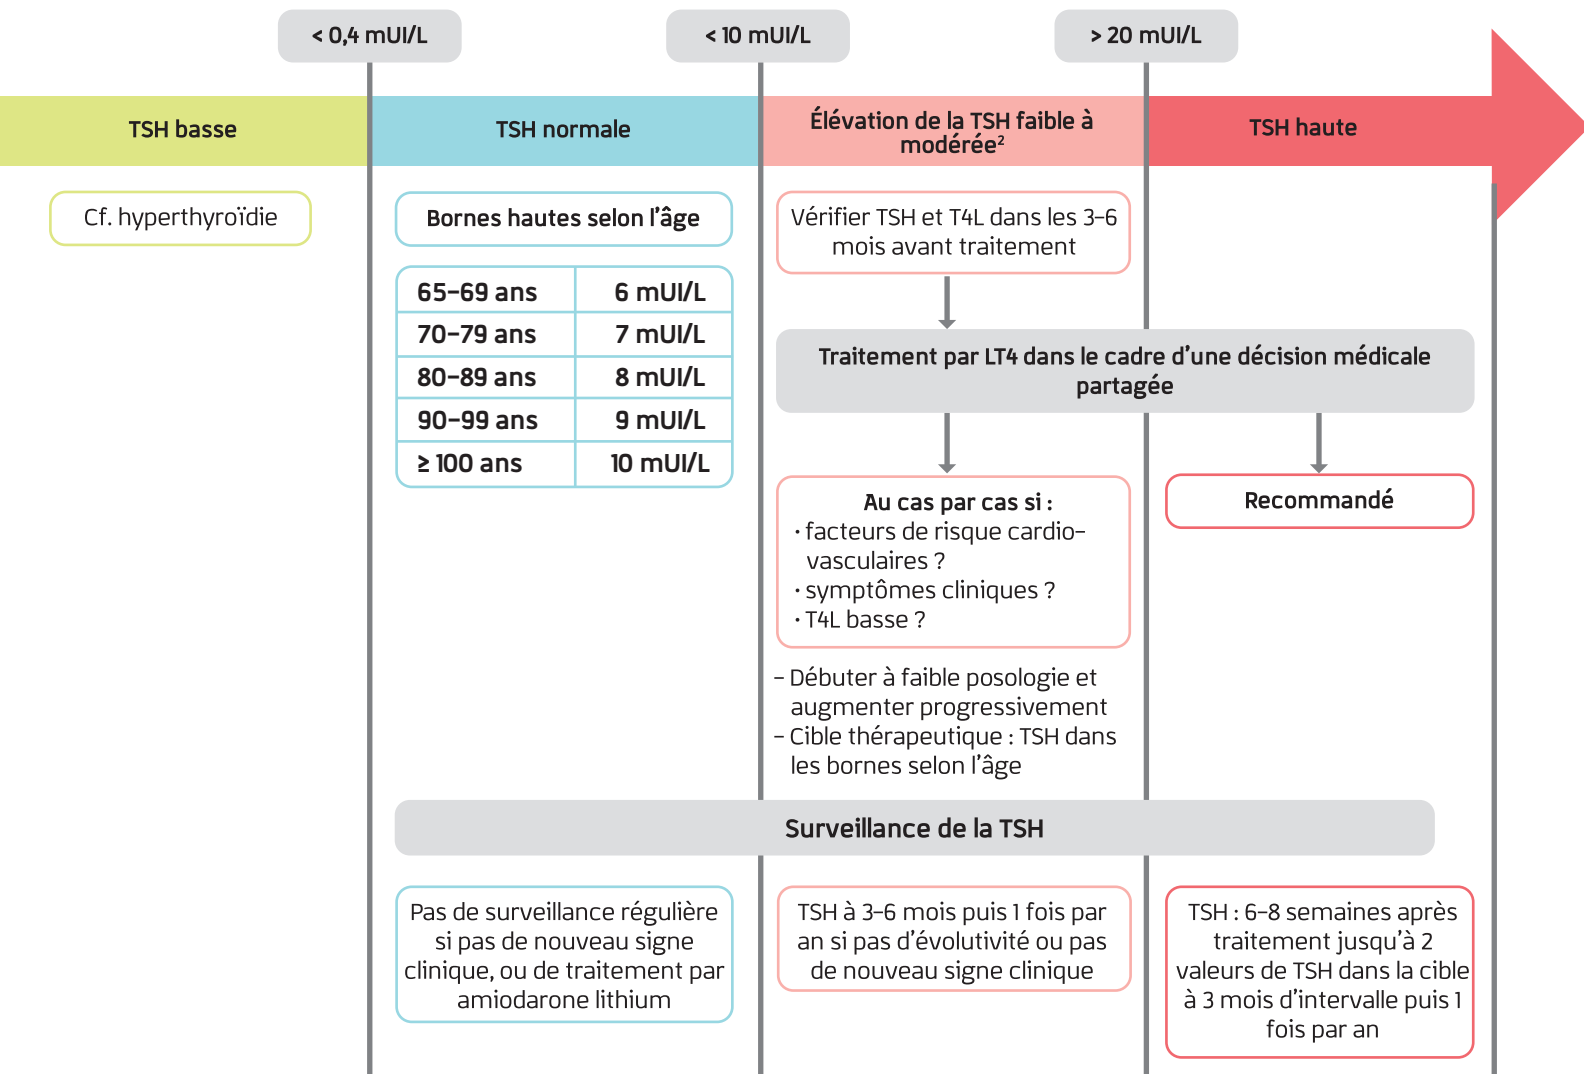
< 0,4 mUI/L

< 10 mUI/L

> 20 mUI/L

TSH basse

TSH normale

Élévation de la TSH faible à modérée$^2$

TSH haute

Cf. hyperthyroïdie

Bornes hautes selon l'âge

| 65-69 ans | 6 mUI/L |
|---|---|
| 70-79 ans | 7 mUI/L |
| 80-89 ans | 8 mUI/L |
| 90-99 ans | 9 mUI/L |
| ≥ 100 ans | 10 mUI/L |

Vérifier TSH et T4L dans les 3-6 mois avant traitement

Traitement par LT4 dans le cadre d'une décision médicale partagée

Au cas par cas si :
· facteurs de risque cardio-vasculaires ?
· symptômes cliniques ?
· T4L basse ?

Recommandé

- Débuter à faible posologie et augmenter progressivement
- Cible thérapeutique : TSH dans les bornes selon l'âge

Surveillance de la TSH

Pas de surveillance régulière si pas de nouveau signe clinique, ou de traitement par amiodarone lithium

TSH à 3-6 mois puis 1 fois par an si pas d'évolutivité ou pas de nouveau signe clinique

TSH : 6-8 semaines après traitement jusqu'à 2 valeurs de TSH dans la cible à 3 mois d'intervalle puis 1 fois par an